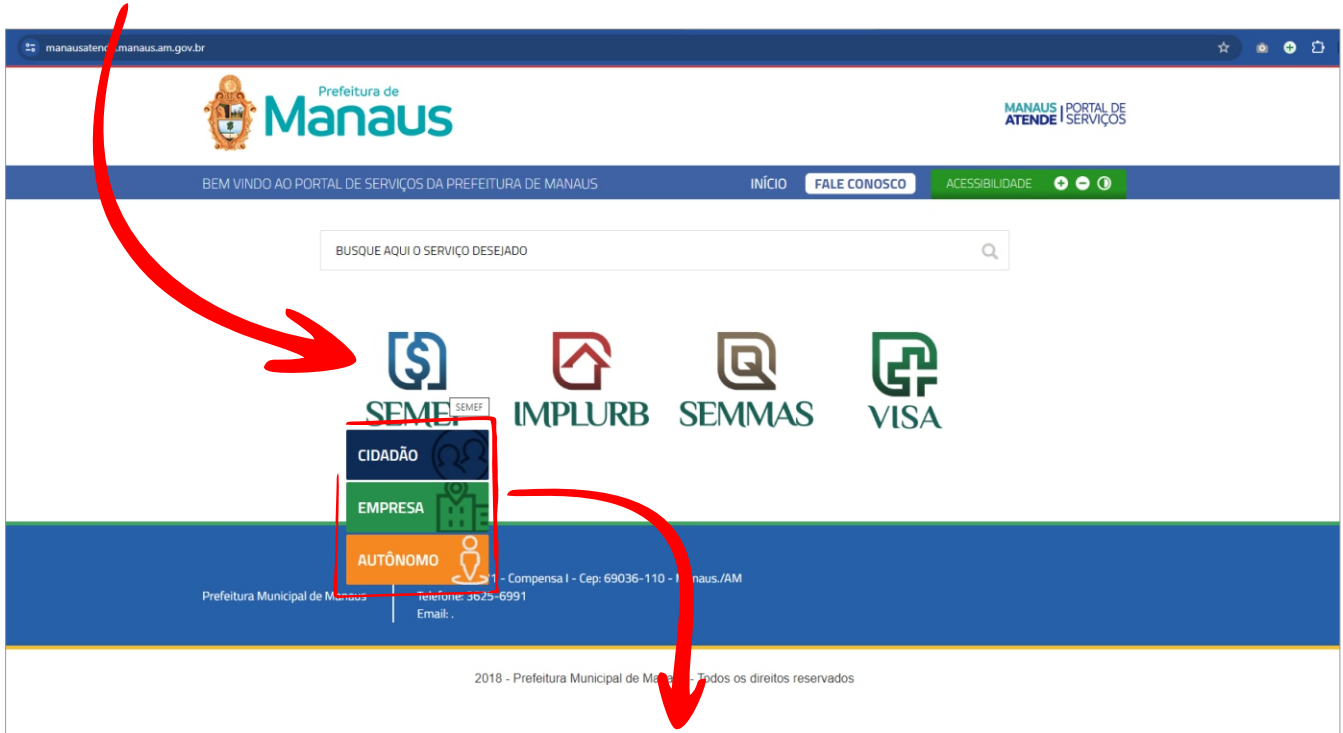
manausatend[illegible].manaus.am.gov.br

Prefeitura de Manaus

MANAUS ATENDE | PORTAL DE SERVIÇOS

BEM VINDO AO PORTAL DE SERVIÇOS DA PREFEITURA DE MANAUS

INÍCIO

FALE CONOSCO

ACESSIBILIDADE

BUSQUE AQUI O SERVIÇO DESEJADO

SEMEF

SEMEF

IMPLURB

SEMMAS

VISA

CIDADÃO

EMPRESA

AUTÔNOMO

Prefeitura Municipal de Manaus

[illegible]1 - Compensa I - Cep: 69036-110 - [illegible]naus./AM
Telefone: 3625-6991
Email: .

2018 - Prefeitura Municipal de Mana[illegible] - Todos os direitos reservados